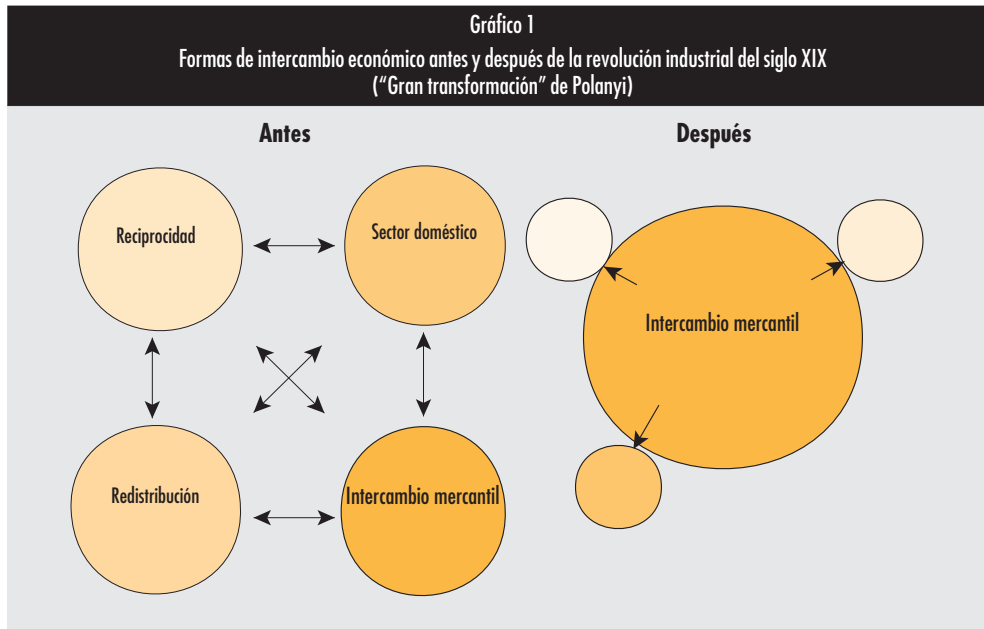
Gráfico 1
Formas de intercambio económico antes y después de la revolución industrial del siglo XIX
("Gran transformación" de Polanyi)

Antes

Reciprocidad

Sector doméstico

Redistribución

Intercambio mercantil

Después

Intercambio mercantil